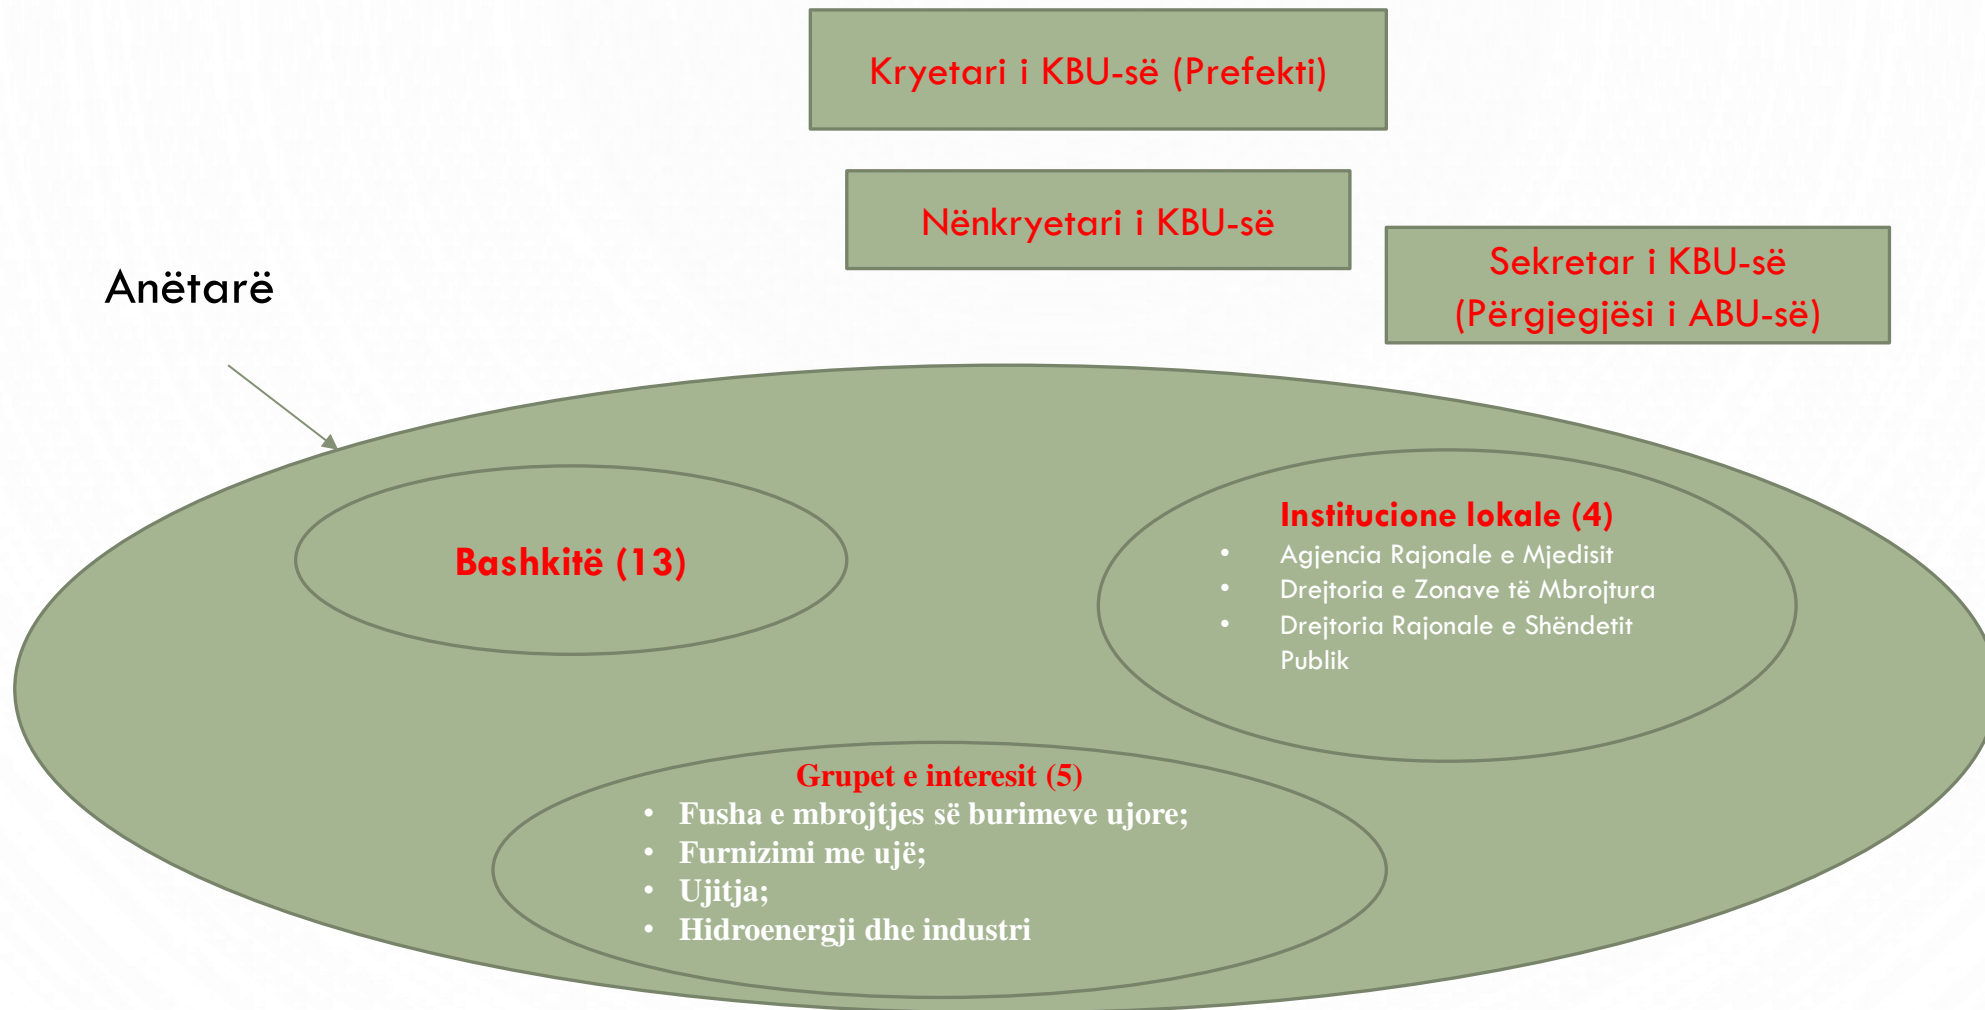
Kryetari i KBU-së (Prefekti)

Nënkryetari i KBU-së

Sekretar i KBU-së (Përgjegjësi i ABU-së)

Anëtarë

Bashkitë (13)

Institucione lokale (4)
- Agjencia Rajonale e Mjedisit
- Drejtoria e Zonave të Mbrojtura
- Drejtoria Rajonale e Shëndetit Publik

Grupet e interesit (5)
- Fusha e mbrojtjes së burimeve ujore;
- Furnizimi me ujë;
- Ujitja;
- Hidroenergji dhe industri